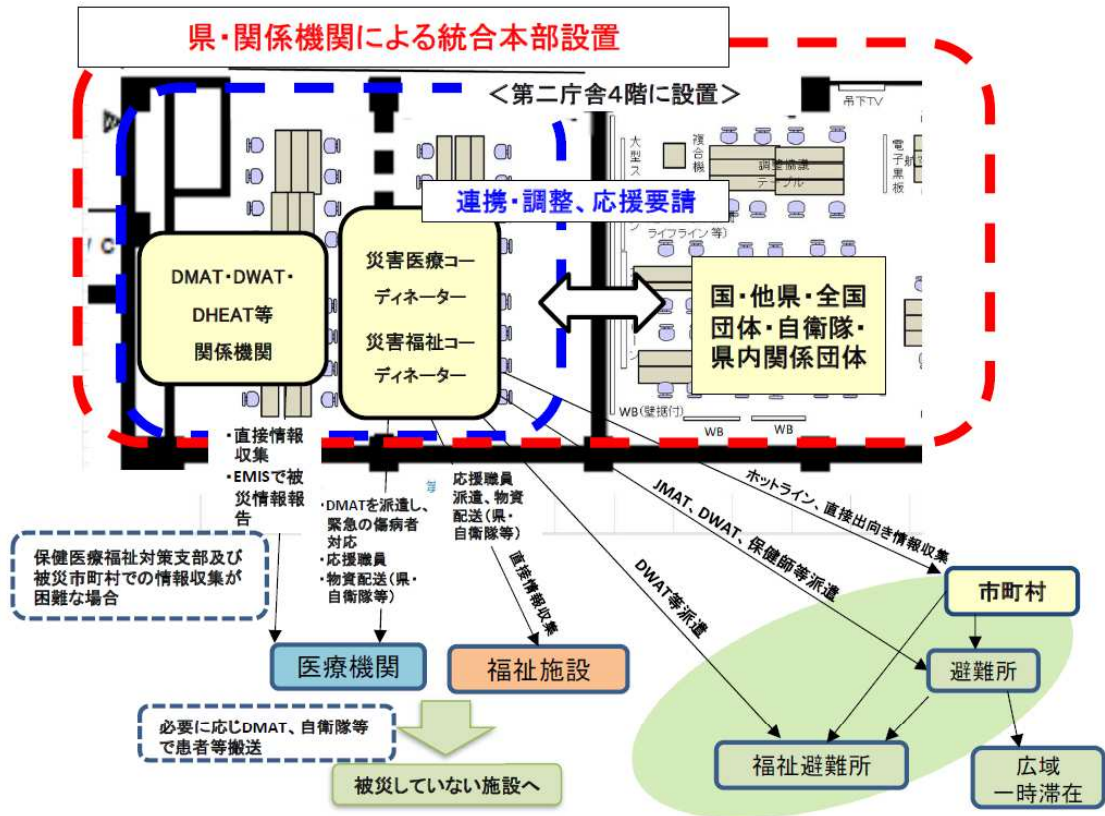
県・関係機関による統合本部設置

＜第二庁舎4階に設置＞

吊下TV

大型スクリーン

複合機

調整協議テーブル

電子黒板

連携・調整、応援要請

ライフライン 等

DMAT・DWAT・DHEAT等関係機関

災害医療コーディネーター

災害福祉コーディネーター

国・他県・全国団体・自衛隊・県内関係団体

WB(壁据付)

WB

WB

・直接情報収集
・EMISで被災情報報告

・DMATを派遣し、緊急の傷病者対応
・応援職員
・物資配送(県・自衛隊等)

応援職員派遣、物資配送(県・自衛隊等)

直接情報収集

DWAT等派遣

JMAT、DWAT、保健師等派遣

ホットライン、直接出向き情報収集

保健医療福祉対策支部及び被災市町村での情報収集が困難な場合

医療機関

福祉施設

市町村

避難所

必要に応じDMAT、自衛隊等で患者等搬送

被災していない施設へ

福祉避難所

広域一時滞在